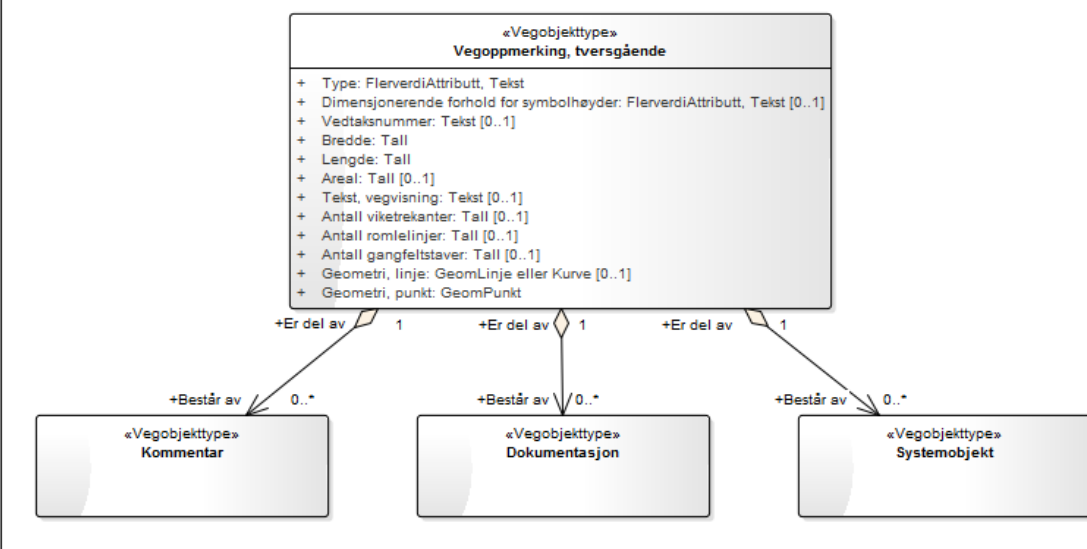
«Vegobjekttype»
Vegoppmerking, tversgående

+ Type: FlerverdiAttributt, Tekst
+ Dimensjonerende forhold for symbolhøyder: FlerverdiAttributt, Tekst [0..1]
+ Vedtaksnummer: Tekst [0..1]
+ Bredde: Tall
+ Lengde: Tall
+ Areal: Tall [0..1]
+ Tekst, vegvisning: Tekst [0..1]
+ Antall viketrekanter: Tall [0..1]
+ Antall romlelinjer: Tall [0..1]
+ Antall gangfeltstaver: Tall [0..1]
+ Geometri, linje: GeomLinje eller Kurve [0..1]
+ Geometri, punkt: GeomPunkt

+Er del av 1
+Består av 0..*
+Er del av 1
+Består av 0..*
+Er del av 1
+Består av 0..*

«Vegobjekttype»
Kommentar

«Vegobjekttype»
Dokumentasjon

«Vegobjekttype»
Systemobjekt